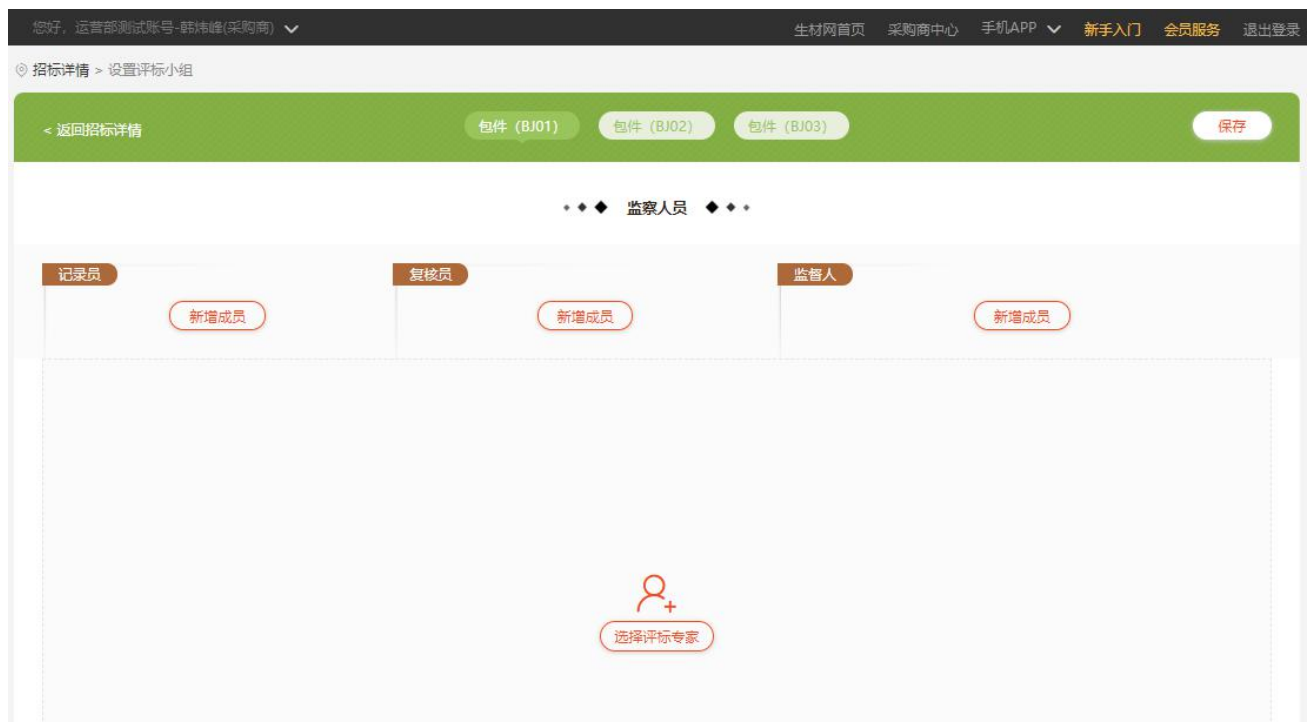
您好，运营部测试账号-韩炜峰(采购商)

生材网首页 采购商中心 手机APP 新手入门 会员服务 退出登录

招标详情 > 设置评标小组

< 返回招标详情

包件（BJ01） 包件（BJ02） 包件（BJ03）

保存

监察人员

记录员

新增成员

复核员

新增成员

监督人

新增成员

选择评标专家